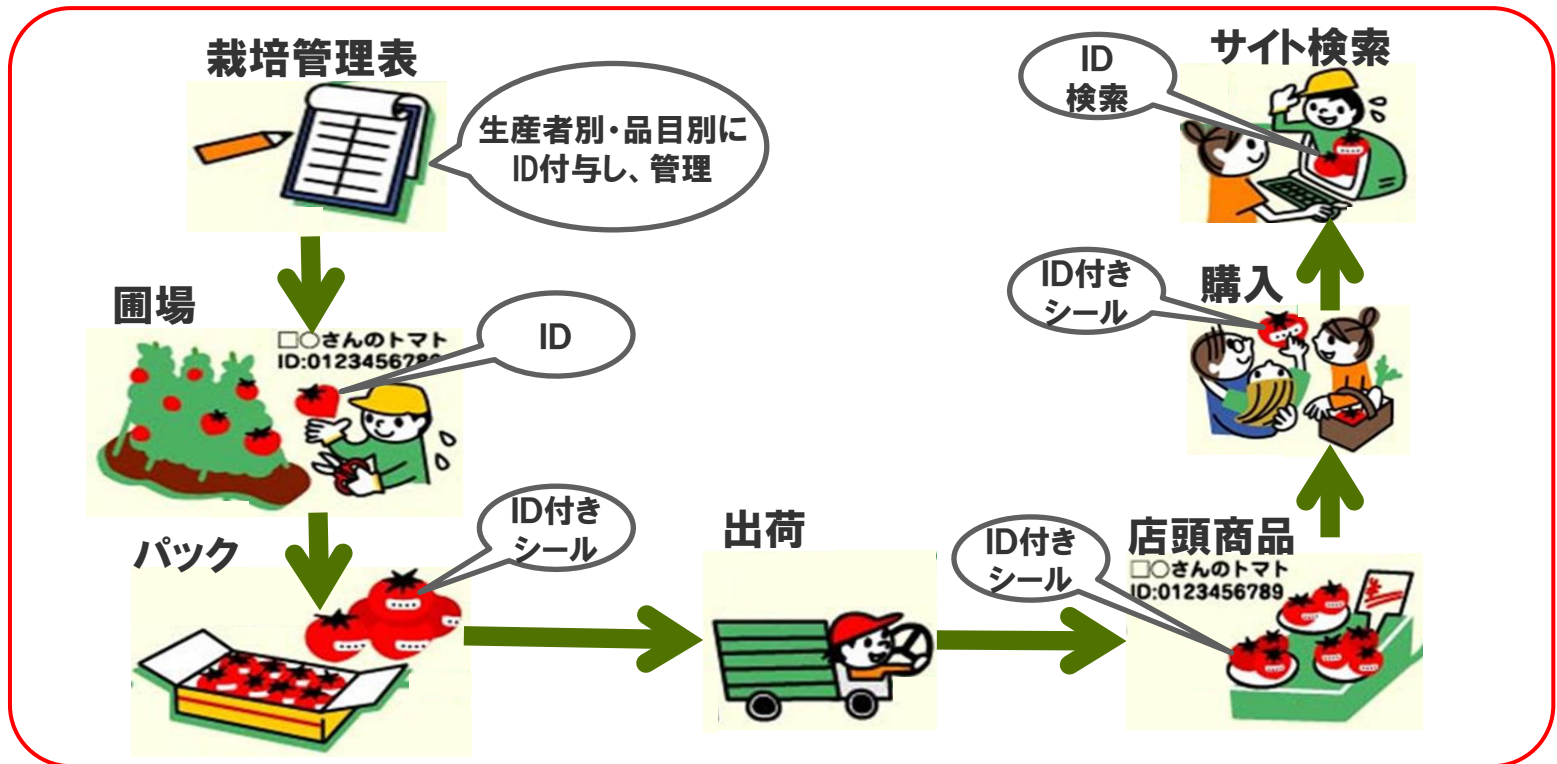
栽培管理表

生産者別・品目別にID付与し、管理

圃場

□○さんのトマト
ID:0123456789

ID

パック

ID付きシール

出荷

ID付きシール

店頭商品

□○さんのトマト
ID:0123456789

購入

ID付きシール

サイト検索

ID検索